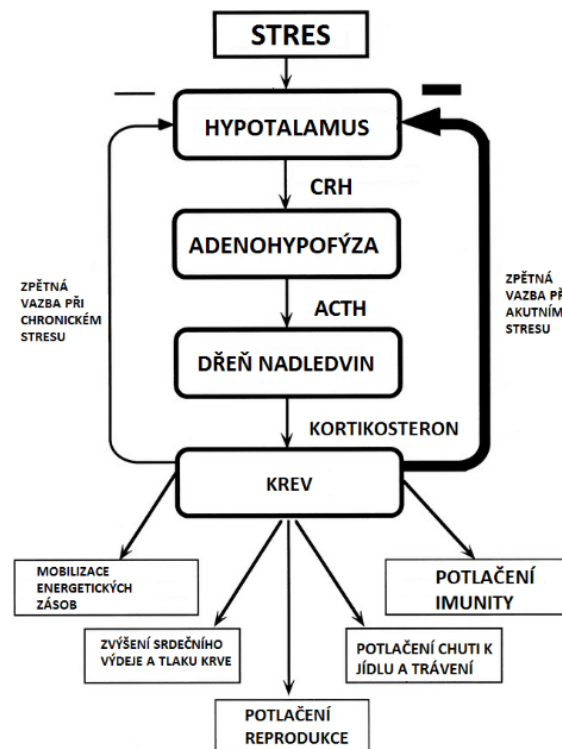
STRES

—

HYPOTALAMUS

CRH

ADENOHYPOFÝZA

ACTH

DŘEŇ NADLEDVIN

KORTIKOSTERON

KREV

ZPĚTNÁ VAZBA PŘI CHRONICKÉM STRESU

ZPĚTNÁ VAZBA PŘI AKUTNÍM STRESU

MOBILIZACE ENERGETICKÝCH ZÁSOB

POTLAČENÍ IMUNITY

ZVÝŠENÍ SRDEČNÍHO VÝDEJE A TLAKU KRVE

POTLAČENÍ CHUTI K JÍDLU A TRÁVENÍ

POTLAČENÍ REPRODUKCE